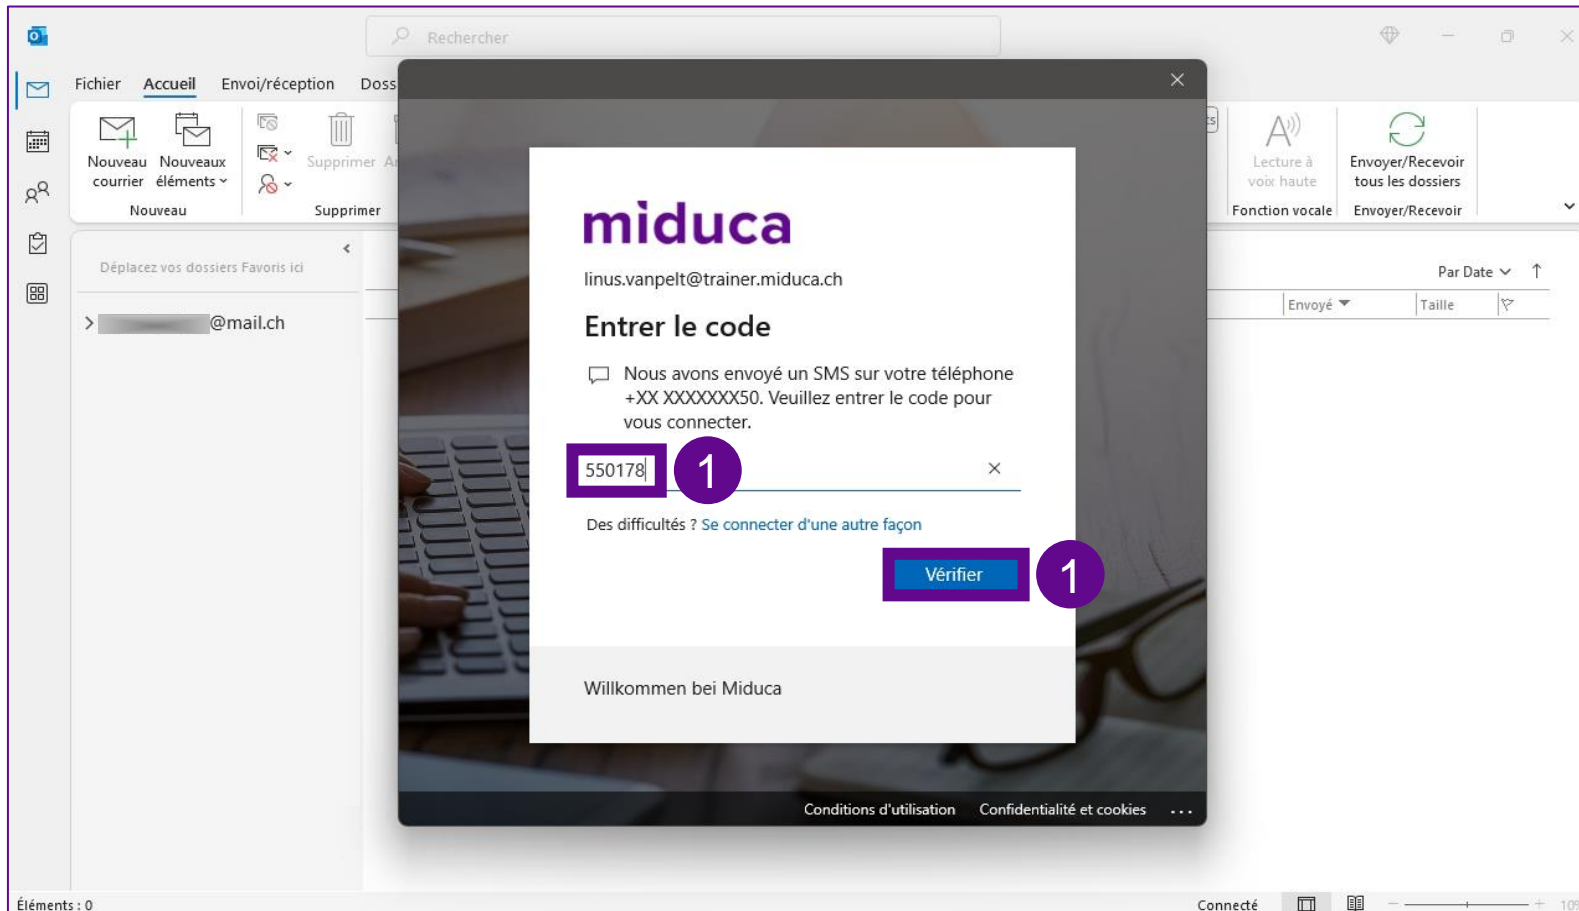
Rechercher

Fichier Accueil Envoi/réception Doss

Nouveau courrier Nouveaux éléments
Nouveau

Supprimer Ar
Supprimer

Lecture à voix haute
Fonction vocale

Envoyer/Recevoir tous les dossiers
Envoyer/Recevoir

Déplacez vos dossiers Favoris ici

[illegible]@mail.ch

Par Date

Envoyé Taille

miduca

linus.vanpelt@trainer.miduca.ch

Entrer le code

Nous avons envoyé un SMS sur votre téléphone +XX XXXXXXX50. Veuillez entrer le code pour vous connecter.

550178

1

Des difficultés ? Se connecter d'une autre façon

Vérifier

1

Willkommen bei Miduca

Conditions d'utilisation Confidentialité et cookies ...

Éléments : 0

Connecté

10